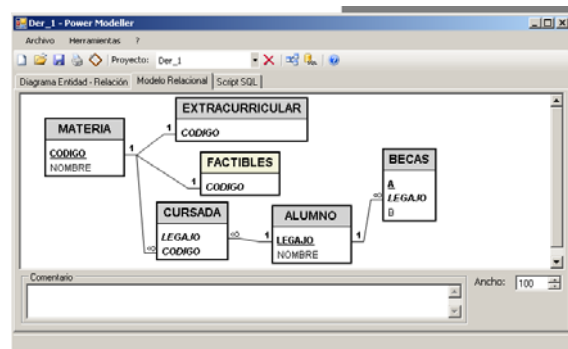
Der_1 - Power Modeller

Archivo Herramientas ?

Proyecto: Der_1

Diagrama Entidad - Relación | Modelo Relacional | Script SQL

MATERIA
CODIGO
NOMBRE

EXTRACURRICULAR
CODIGO

FACTIBLES
CODIGO

CURSADA
LEGAJO
CODIGO

ALUMNO
LEGAJO
NOMBRE

BECAS
A
LEGAJO
B

1
1
1
1
1
∞
∞
1
∞

Comentario

Ancho: 100